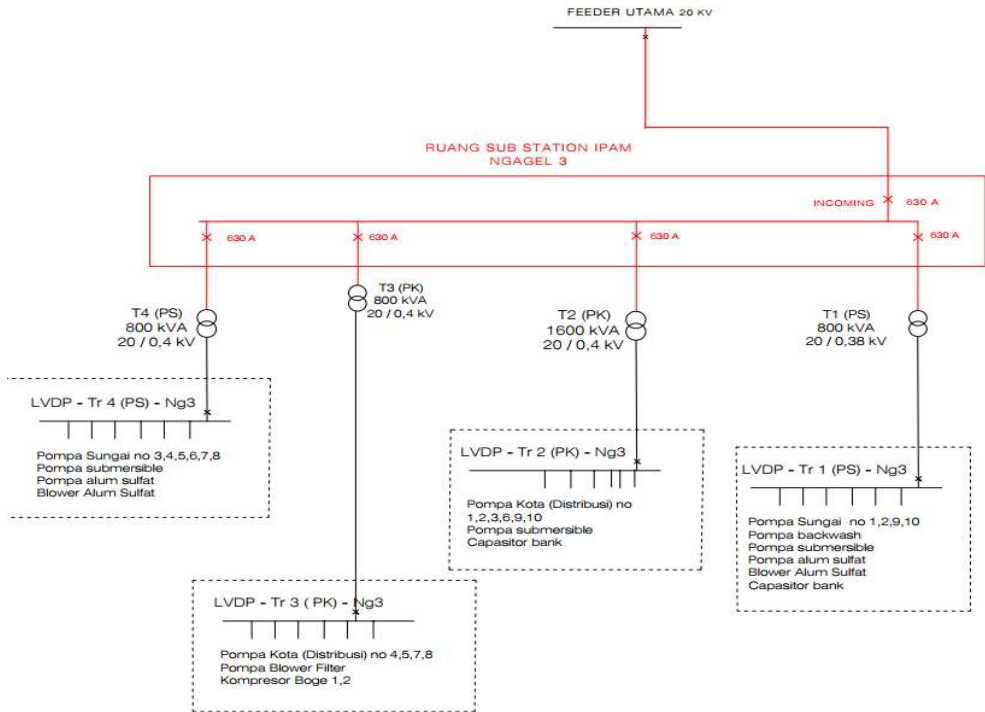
FEEDER UTAMA 20 KV

RUANG SUB STATION IPAM
NGAGEL 3

INCOMING 630 A

630 A
630 A
630 A
630 A

T4 (PS)
800 kVA
20 / 0,4 kV

T3 (PK)
800 kVA
20 / 0,4 kV

T2 (PK)
1600 kVA
20 / 0,4 kV

T1 (PS)
800 kVA
20 / 0,38 kV

LVDP - Tr 4 (PS) - Ng3

Pompa Sungai no 3,4,5,6,7,8
Pompa submersible
Pompa alum sulfat
Blower Alum Sulfat

LVDP - Tr 2 (PK) - Ng3

Pompa Kota (Distribusi) no 1,2,3,6,9,10
Pompa submersible
Capasitor bank

LVDP - Tr 1 (PS) - Ng3

Pompa Sungai no 1,2,9,10
Pompa backwash
Pompa submersible
Pompa alum sulfat
Blower Alum Sulfat
Capasitor bank

LVDP - Tr 3 ( PK) - Ng3

Pompa Kota (Distribusi) no 4,5,7,8
Pompa Blower Filter
Kompresor Boge 1,2